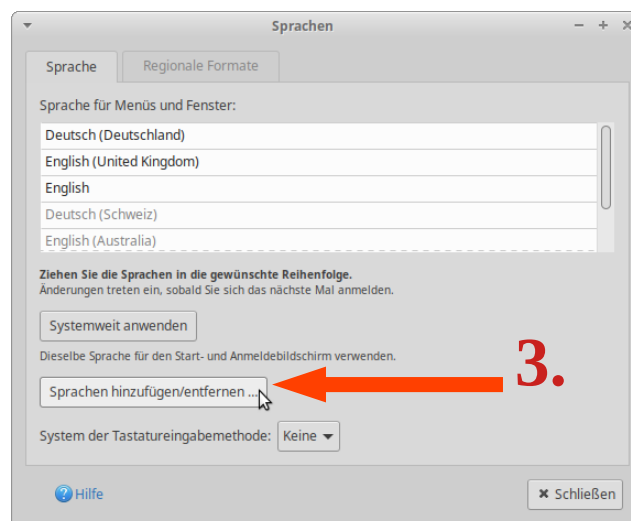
Sprachen

Sprache | Regionale Formate

Sprache für Menüs und Fenster:

Deutsch (Deutschland)
English (United Kingdom)
English
Deutsch (Schweiz)
English (Australia)

Ziehen Sie die Sprachen in die gewünschte Reihenfolge.
Änderungen treten ein, sobald Sie sich das nächste Mal anmelden.

Systemweit anwenden

Dieselbe Sprache für den Start- und Anmeldebildschirm verwenden.

Sprachen hinzufügen/entfernen …

3.

System der Tastatureingabemethode: Keine

Hilfe

Schließen